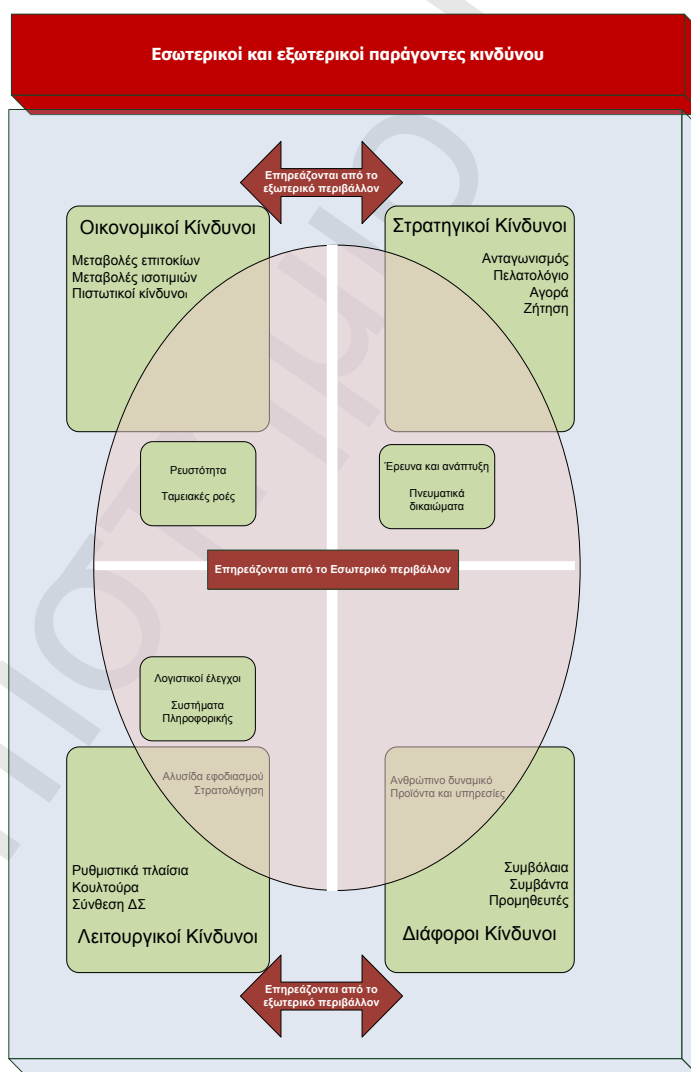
Εσωτερικοί και εξωτερικοί παράγοντες κινδύνου

Επηρεάζονται από το εξωτερικό περιβάλλον

Οικονομικοί Κίνδυνοι

Μεταβολές επιτοκίων
Μεταβολές ισοτιμιών
Πιστωτικοί κίνδυνοι

Στρατηγικοί Κίνδυνοι

Ανταγωνισμός
Πελατολόγιο
Αγορά
Ζήτηση

Ρευστότητα

Ταμειακές ροές

Έρευνα και ανάπτυξη

Πνευματικά δικαιώματα

Επηρεάζονται από το Εσωτερικό περιβάλλον

Λογιστικοί έλεγχοι

Συστήματα Πληροφορικής

Αλυσίδα εφοδιασμού
Στρατολόγηση

Ανθρώπινο δυναμικό
Προϊόντα και υπηρεσίες

Ρυθμιστικά πλαίσια
Κουλτούρα
Σύνθεση ΔΣ

Λειτουργικοί Κίνδυνοι

Συμβόλαια
Συμβάντα
Προμηθευτές

Διάφοροι Κίνδυνοι

Επηρεάζονται από το εξωτερικό περιβάλλον